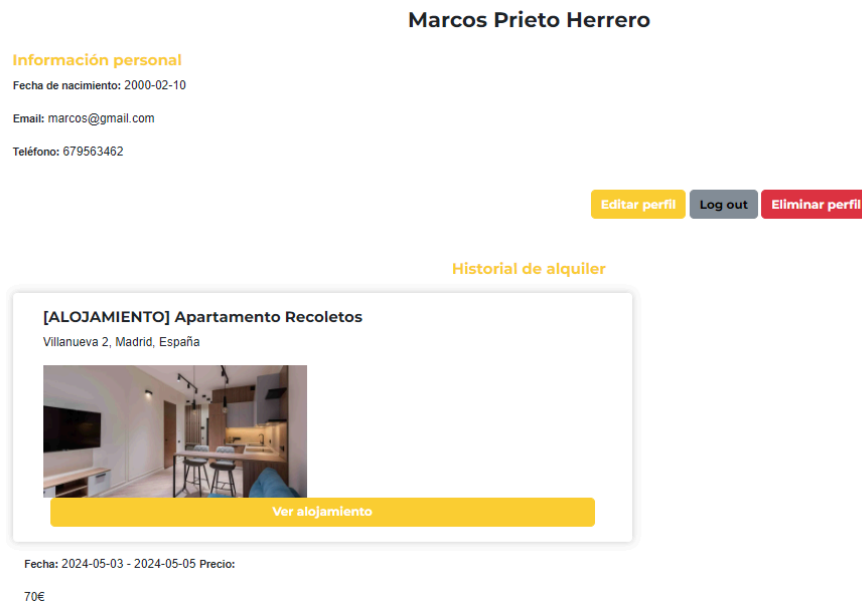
Marcos Prieto Herrero

Información personal

Fecha de nacimiento: 2000-02-10

Email: marcos@gmail.com

Teléfono: 679563462

Editar perfil Log out Eliminar perfil

Historial de alquiler

[ALOJAMIENTO] Apartamento Recoletos

Villanueva 2, Madrid, España

Ver alojamiento

Fecha: 2024-05-03 - 2024-05-05 Precio:

70€